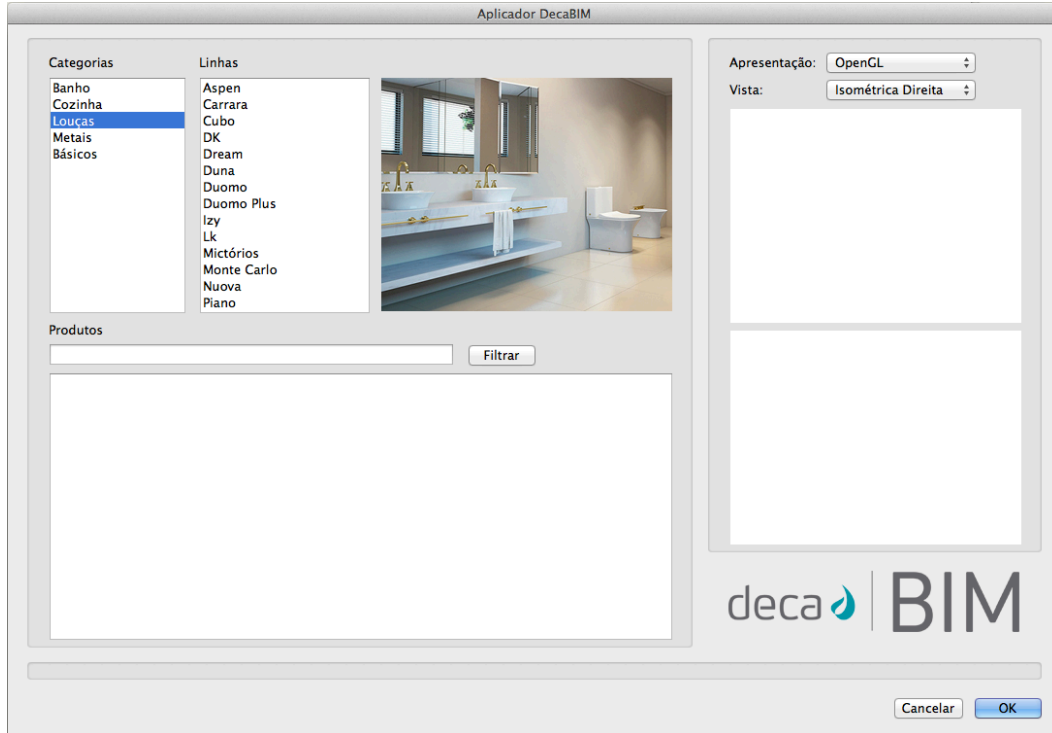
Aplicador DecaBIM

Categorias
Banho
Cozinha
Louças
Metais
Básicos

Linhas
Aspen
Carrara
Cubo
DK
Dream
Duna
Duomo
Duomo Plus
Izy
Lk
Mictórios
Monte Carlo
Nuova
Piano

Produtos

Filtrar

Apresentação: OpenGL
Vista: Isométrica Direita

deca | BIM

Cancelar
OK